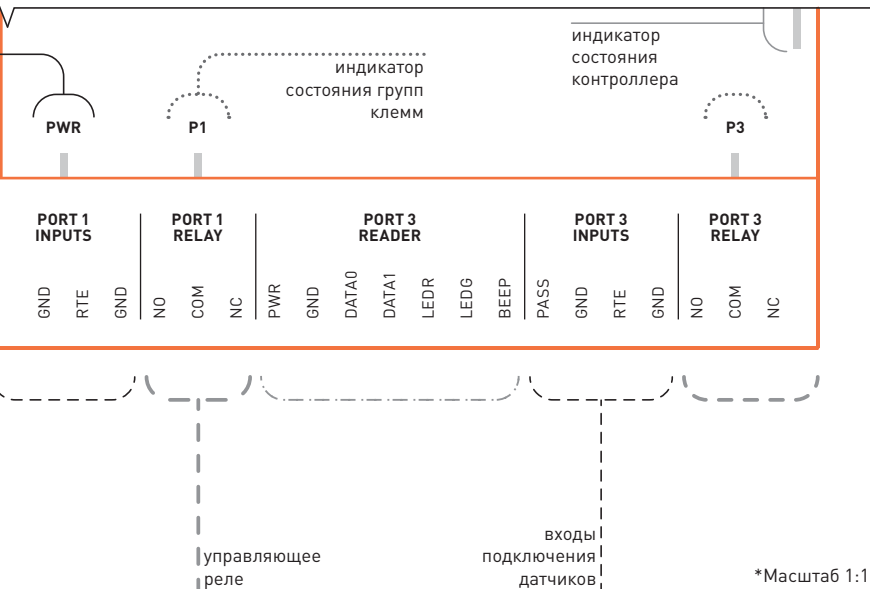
индикатор состояния контроллера

индикатор состояния групп клемм

PWR

P1

P3

| PORT 1 INPUTS | PORT 1 RELAY | PORT 3 READER | PORT 3 INPUTS | PORT 3 RELAY |
|---|---|---|---|---|
| GND RTE GND | NO COM NC | PWR GND DATA0 DATA1 LEDR LEDG BEEP | PASS GND RTE GND | NO COM NC |

управляющее реле

входы подключения датчиков

*Масштаб 1:1